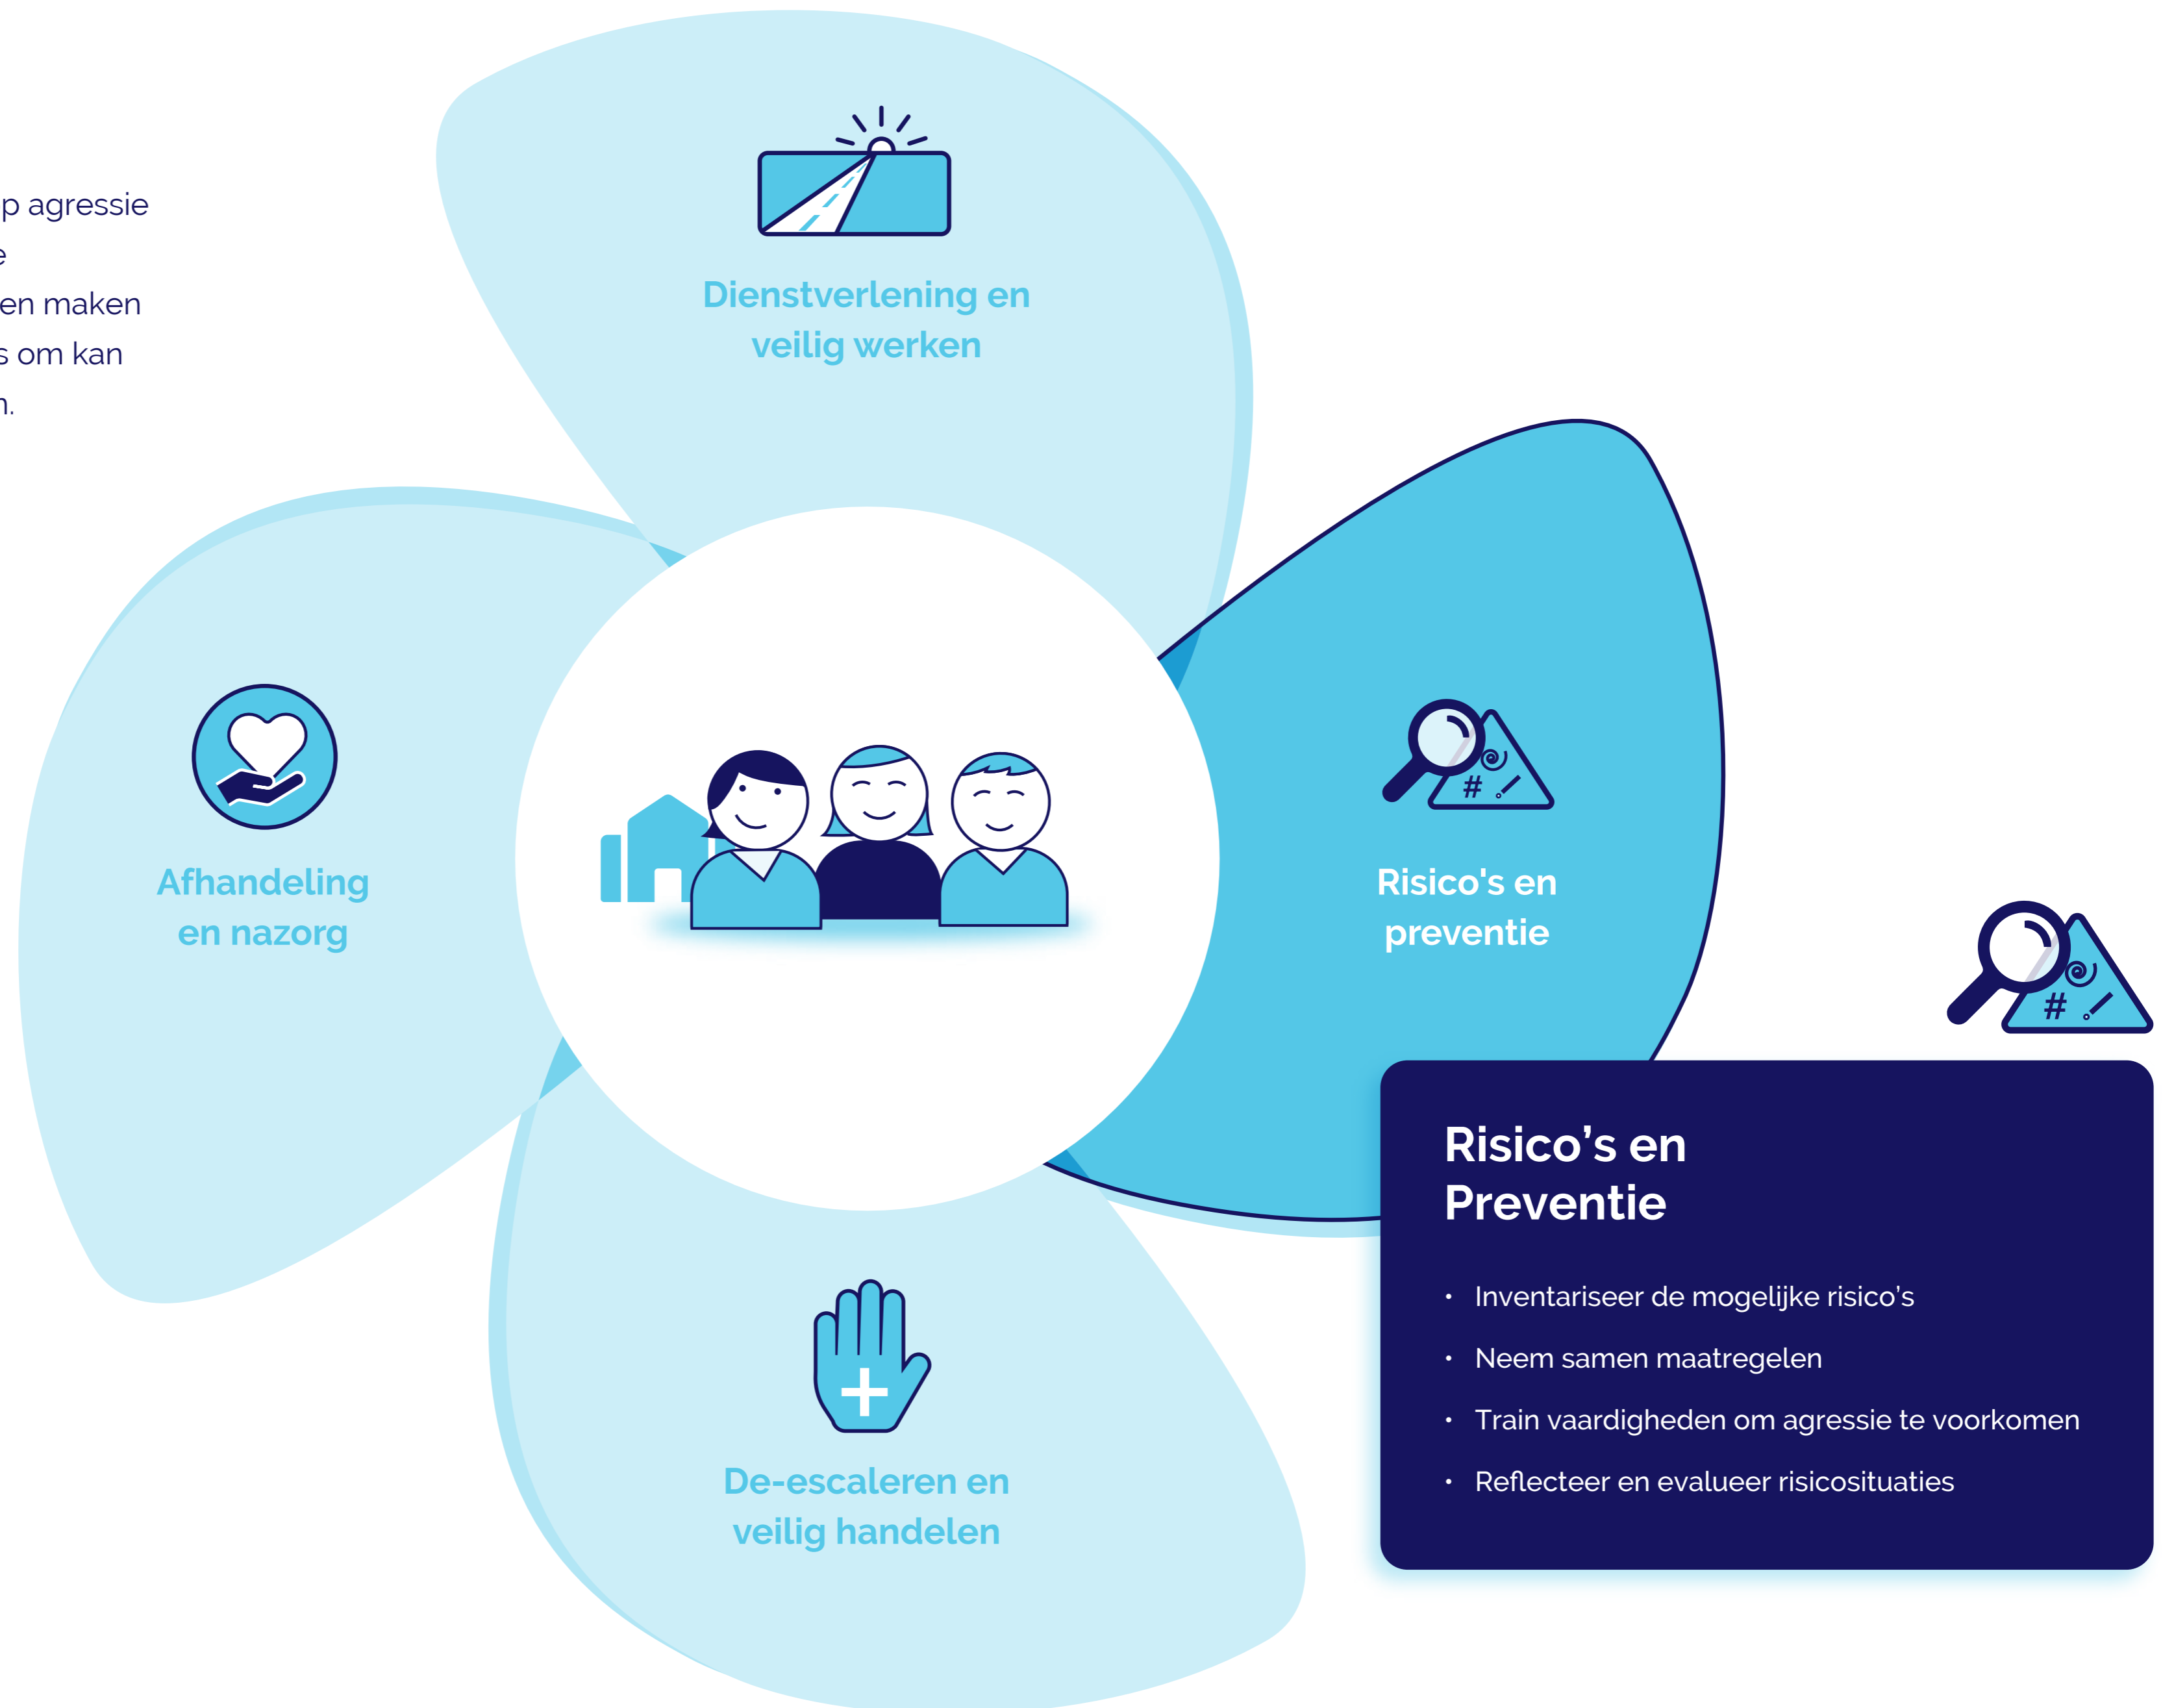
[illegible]p agressie
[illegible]e
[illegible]en maken
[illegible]s om kan
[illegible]n.

Dienstverlening en veilig werken

Afhandeling en nazorg

Risico's en preventie

De-escaleren en veilig handelen

Risico's en Preventie

- Inventariseer de mogelijke risico's
- Neem samen maatregelen
- Train vaardigheden om agressie te voorkomen
- Reflecteer en evalueer risicosituaties